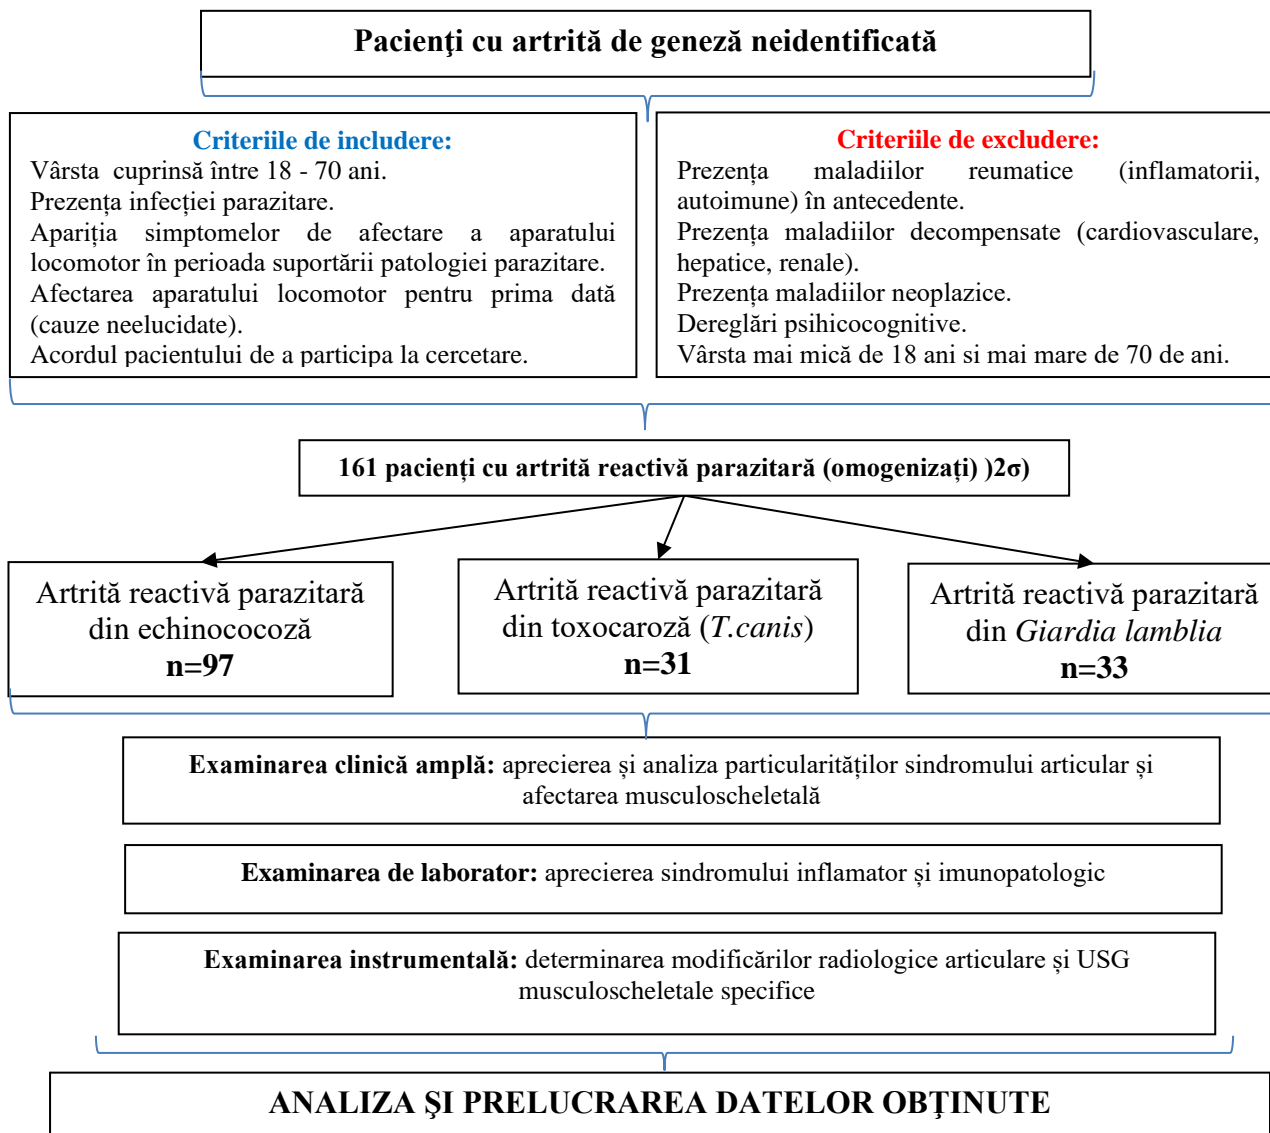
Pacienţi cu artrită de geneză neidentificată

Criteriile de includere:
Vârsta cuprinsă între 18 - 70 ani.
Prezența infecției parazitare.
Apariția simptomelor de afectare a aparatului locomotor în perioada suportării patologiei parazitare.
Afectarea aparatului locomotor pentru prima dată (cauze neelucidate).
Acordul pacientului de a participa la cercetare.

Criteriile de excludere:
Prezența maladiilor reumatice (inflamatorii, autoimune) în antecedente.
Prezența maladiilor decompensate (cardiovasculare, hepatice, renale).
Prezența maladiilor neoplazice.
Dereglări psihicocognitive.
Vârsta mai mică de 18 ani si mai mare de 70 de ani.

161 pacienți cu artrită reactivă parazitară (omogenizați) )2σ)

Artrită reactivă parazitară din echinococoză
n=97

Artrită reactivă parazitară din toxocaroză (T.canis)
n=31

Artrită reactivă parazitară din Giardia lamblia
n=33

Examinarea clinică amplă: aprecierea și analiza particularităților sindromului articular și afectarea musculoscheletală

Examinarea de laborator: aprecierea sindromului inflamator și imunopatologic

Examinarea instrumentală: determinarea modificărilor radiologice articulare și USG musculoscheletale specifice

ANALIZA ŞI PRELUCRAREA DATELOR OBŢINUTE